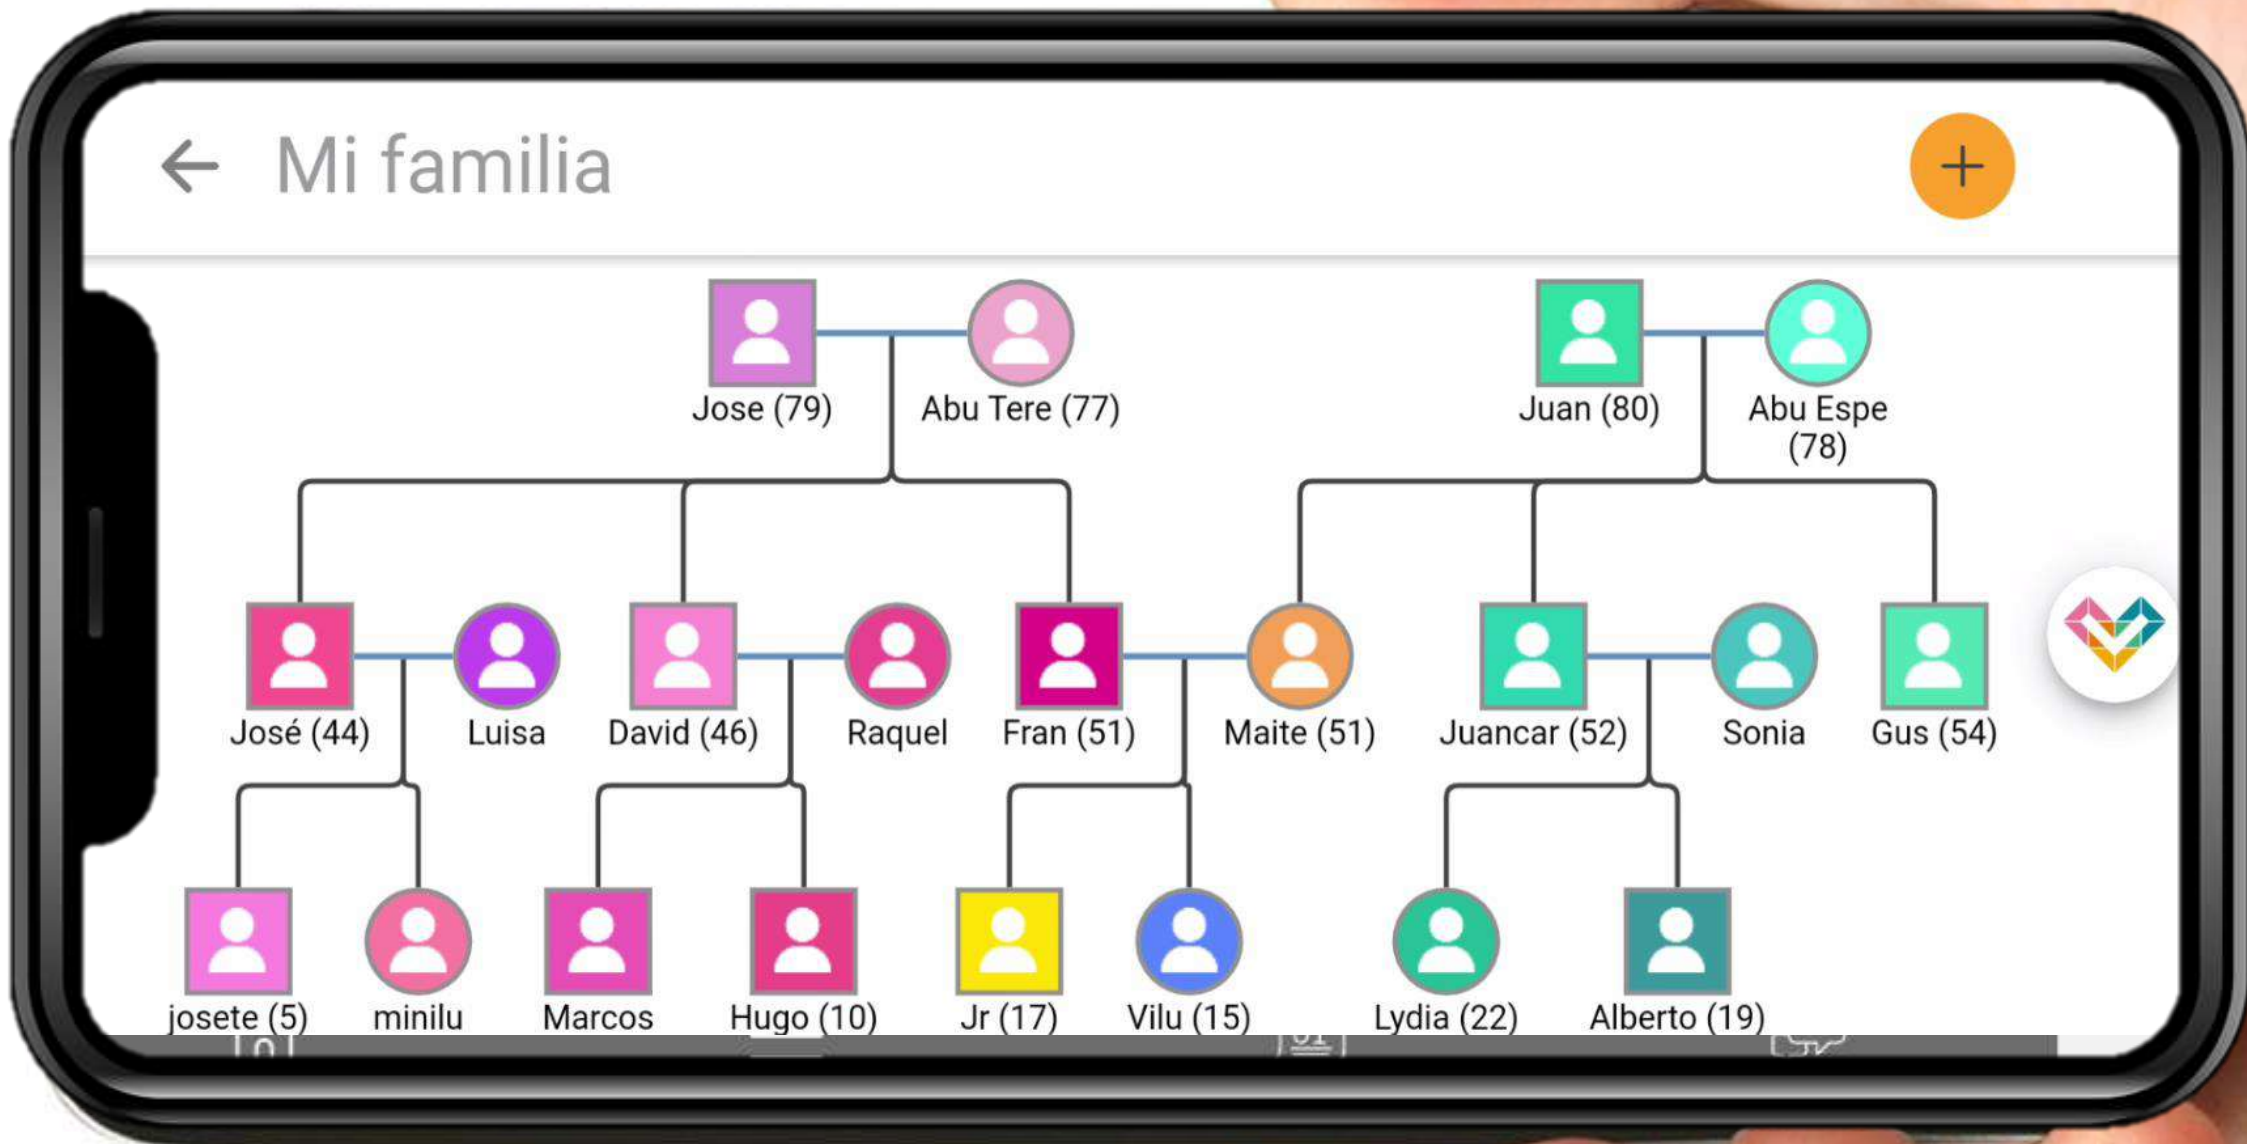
Mi familia

Jose (79)
Abu Tere (77)
Juan (80)
Abu Espe (78)

José (44)
Luisa
David (46)
Raquel
Fran (51)
Maite (51)
Juancar (52)
Sonia
Gus (54)

josete (5)
minilu
Marcos
Hugo (10)
Jr (17)
Vilu (15)
Lydia (22)
Alberto (19)